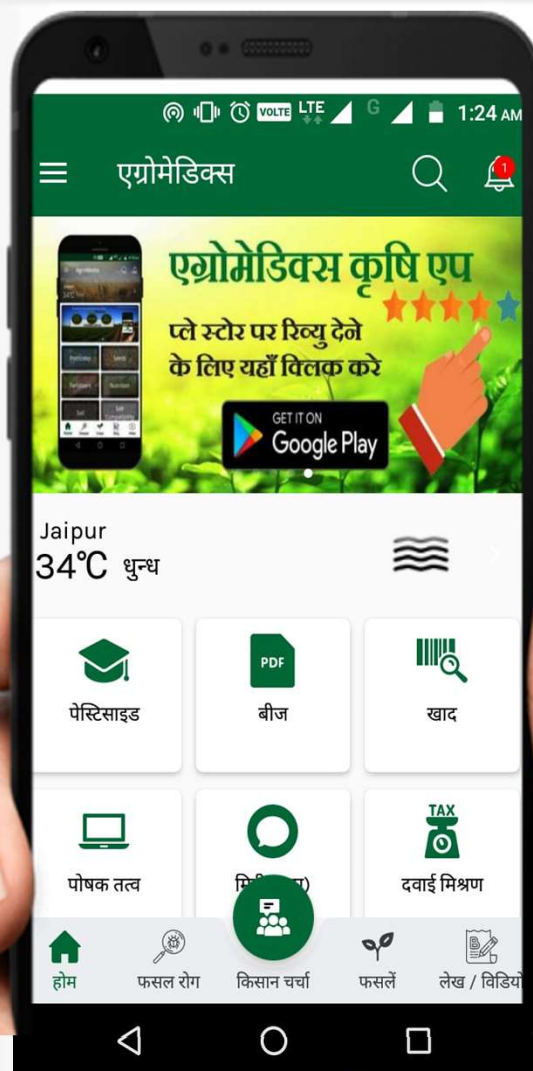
VOLTE LTE G 1:24 AM

एग्रोमेडिक्स

1

एग्रोमेडिक्स कृषि एप
प्ले स्टोर पर रिव्यु देने के लिए यहाँ क्लिक करे

GET IT ON
Google Play

Jaipur
34℃ धुन्ध

पेस्टिसाइड
PDF
बीज
खाद
पोषक तत्व
मि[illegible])
TAX
दवाई मिश्रण

होम
फसल रोग
किसान चर्चा
फसलें
लेख / विडियो